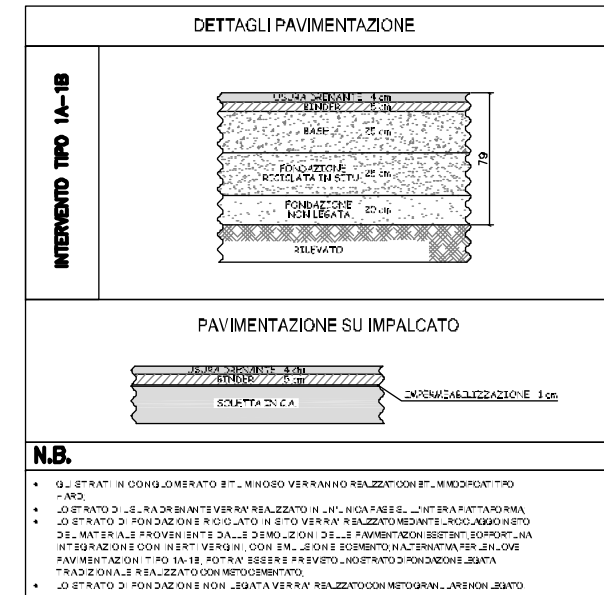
DETTAGLI PAVIMENTAZIONE

INTERVENTO TIPO 1A-1B

USURA DRENANTE 4 cm

BINDER 5 cm

BASE 25 cm

FONDAZIONE RICICLATA IN SITU 25 cm

FONDAZIONE NON LEGATA 20 cm

79

RILEVATO

PAVIMENTAZIONE SU IMPALCATO

USURA DRENANTE 4 cm

BINDER 5 cm

SOLETTA IN C.A.

IMPERMEABILIZZAZIONE 1 cm

N.B.

• GLI STRATI IN CONGLOMERATO BITUMINOSO VERRANNO REALIZZATI CON BITUMI MODIFICATI TIPO HARD;

• LO STRATO DI USURA DRENANTE VERRA' REALIZZATO IN UN'UNICA FASE SULL'INTERA PIATTAFORMA;

• LO STRATO DI FONDAZIONE RICICLATO IN SITO VERRA' REALIZZATO MEDIANTE RICICLAGGIO IN SITO DEL MATERIALE PROVENIENTE DALLE DEMOLIZIONI DELLE PAVIMENTAZIONI ESISTENTI, EOPPORTUNA INTEGRAZIONE CON INERTI VERGINI, CON EMULSIONE E CEMENTO; IN ALTERNATIVA PER LE NUOVE PAVIMENTAZIONI TIPO 1A-1B, POTRA' ESSERE PREVISTO UNO STRATO DI FONDAZIONE LEGATA TRADIZIONALE REALIZZATO CON MISTO CEMENTATO;

• LO STRATO DI FONDAZIONE NON LEGATA VERRA' REALIZZATO CON MISTO GRANULARE NON LEGATO